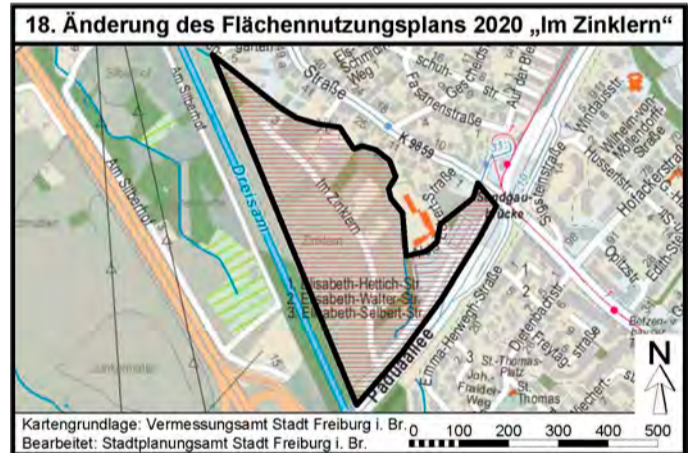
18. Änderung des Flächennutzungsplans 2020 „Im Zinklern“

Silberhof
Am Silberhof
Am Silberhof
Dreisam
Im Zinklern
Zinklern
Straße
K 9859
Fasanenstraße
Schmied-Weg
schuh-Geschels
Auf der Bleiche
Straße
Sundgau-brücke
Sississtraße
Windausstr.
Wilhelm-von-Möllendorf-Straße
Husserlstr.
Hofackerstraße
Opitzstr.
Edith-Stein-Straße
Emma-Herwegh-Straße
Paduaallee
Dietenbachstr.
Freytag-straße
St.-Thomas-Platz
St. Thomas
Johann-Freider-Weg
Bötzen-
1. Elisabeth-Hettich-Str.
2. Elisabeth-Walter-Str.
3. Elisabeth-Selbert-Str.
1
2
3
N

Kartengrundlage: Vermessungsamt Stadt Freiburg i. Br.
Bearbeitet: Stadtplanungsamt Stadt Freiburg i. Br.
0 100 200 300 400 500